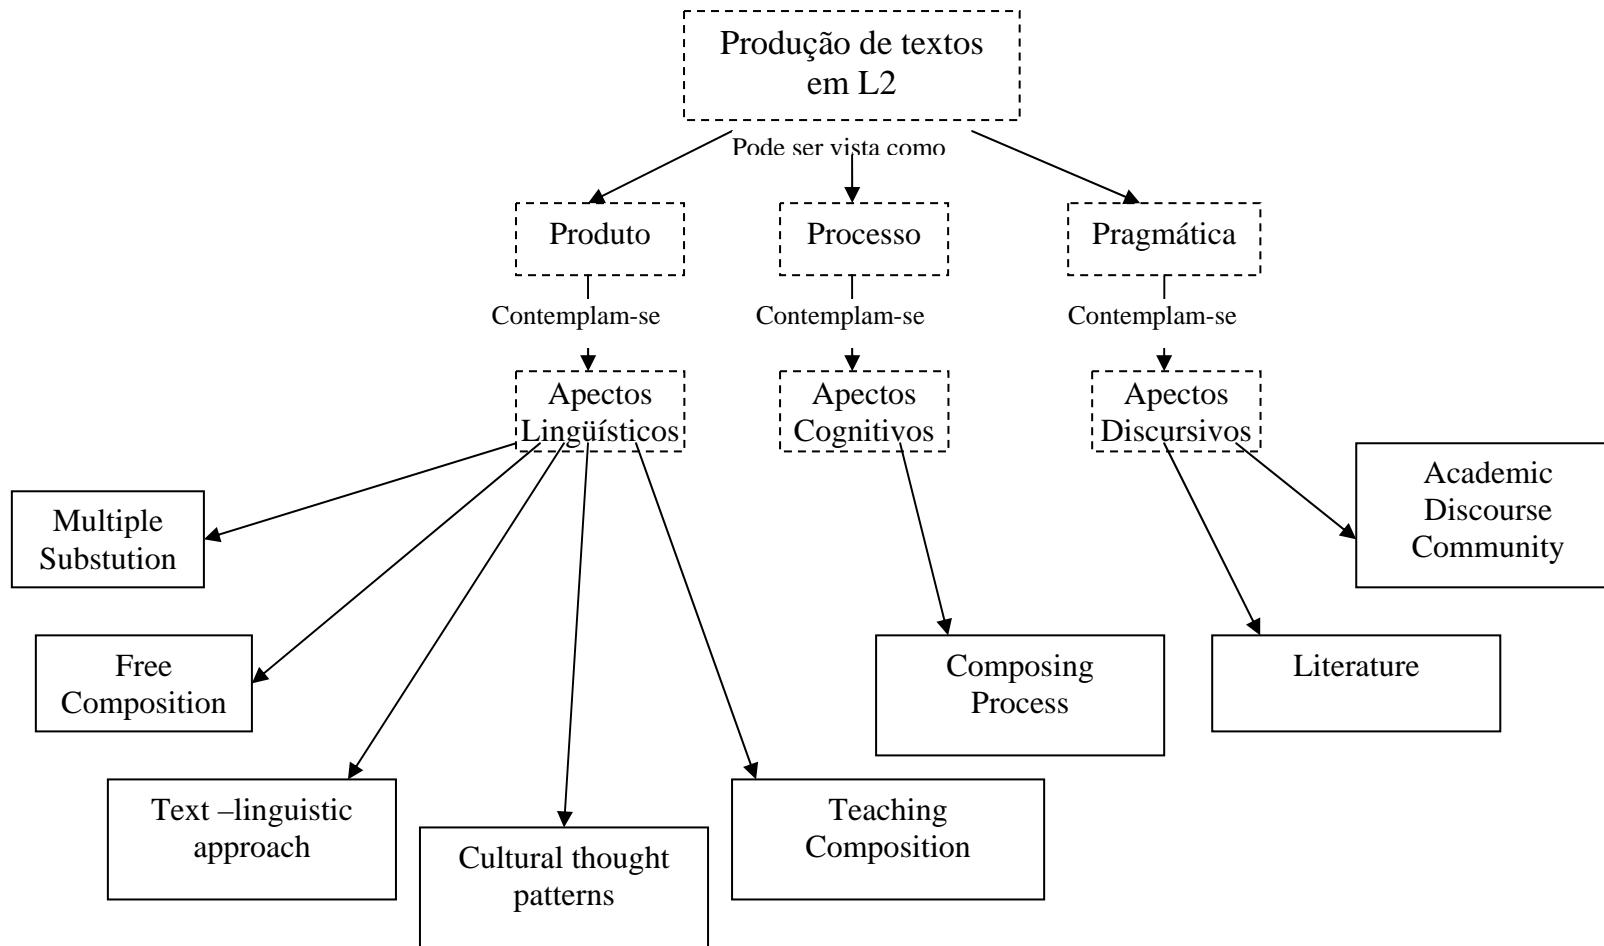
Produção de textos em L2

Pode ser vista como

Produto

Processo

Pragmática

Contemplam-se

Contemplam-se

Contemplam-se

Apectos Lingüísticos

Apectos Cognitivos

Apectos Discursivos

Multiple Substution

Academic Discourse Community

Free Composition

Composing Process

Literature

Text –linguistic approach

Cultural thought patterns

Teaching Composition